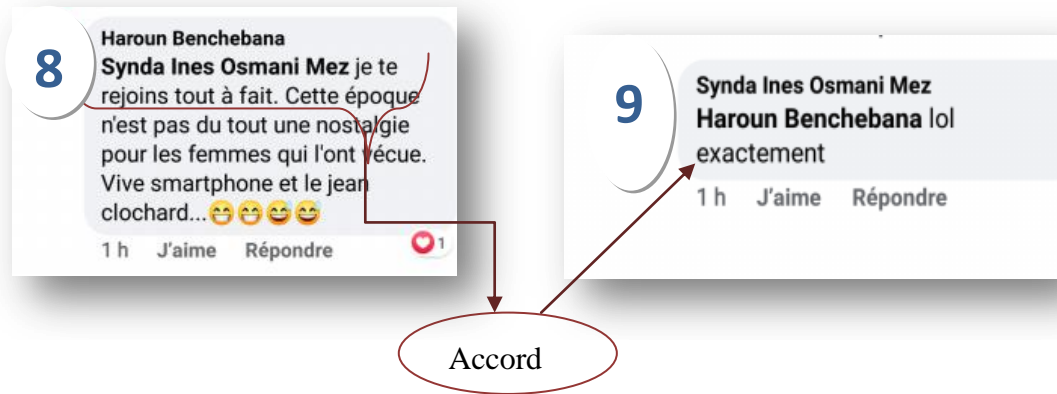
8

Haroun Benchebana
**Synda Ines Osmani Mez** je te rejoins tout à fait. Cette époque n'est pas du tout une nostalgie pour les femmes qui l'ont vécue. Vive smartphone et le jean clochard...😁😁😅😅

1 h J'aime Répondre 1

9

Synda Ines Osmani Mez
**Haroun Benchebana** lol exactement

1 h J'aime Répondre

Accord